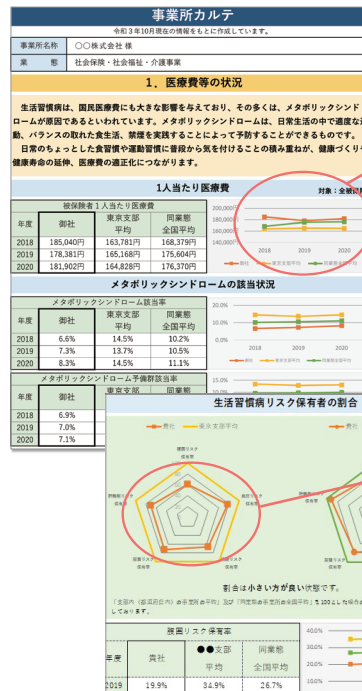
事業所カルテ

令和３年10月現在の情報をもとに作成しています。

| 事業所名称 | ○○株式会社 様 |
|---|---|
| 業　態 | 社会保険・社会福祉・介護事業 |

１．医療費等の状況

生活習慣病は、国民医療費にも大きな影響を与えており、その多くは、メタボリックシンドロームが原因であるといわれています。メタボリックシンドロームは、日常生活の中で適度な運動、バランスの取れた食生活、禁煙を実践することによって予防することができるものです。

日常のちょっとした食習慣や運動習慣に普段から気を付けることの積み重ねが、健康づくりや健康寿命の延伸、医療費の適正化につながります。

1人当たり医療費

被保険者１人当たり医療費

| 年度 | 御社 | 東京支部平均 | 同業態全国平均 |
|---|---|---|---|
| 2018 | 185,040円 | 163,781円 | 168,379円 |
| 2019 | 178,381円 | 165,168円 | 175,604円 |
| 2020 | 181,902円 | 164,828円 | 176,370円 |

対象：全被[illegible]

200,000
180,000
160,000
140,000
2018
2019
2020
御社
東京支部平均
同業態全国平均

メタボリックシンドロームの該当状況

メタボリックシンドローム該当率

| 年度 | 御社 | 東京支部平均 | 同業態全国平均 |
|---|---|---|---|
| 2018 | 6.6% | 14.5% | 10.2% |
| 2019 | 7.3% | 13.7% | 10.5% |
| 2020 | 8.3% | 14.5% | 11.1% |

20.0%
15.0%
10.0%
5.0%
0.0%
2018
2019
2020

メタボリックシンドローム予備群該当率

| 年度 | 御社 |
|---|---|
| 2018 | 6.9% |
| 2019 | 7.0% |
| 2020 | 7.1% |

生活習慣病リスク保有者の割合

貴社
東京支部平均
腹囲リスク保有率
血圧リスク保有率
代謝リスク保有率
脂質リスク保有率
喫煙リスク保有率

割合は小さい方が良い状態です。

「全国平均（都道府県の平均）」及び「同業態の全国平均」を100とした場合の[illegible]しております。

腹囲リスク保有率

| 年度 | 貴社 | ●●支部平均 | 同業態全国平均 |
|---|---|---|---|
| 2019 | 19.9% | 34.9% | 26.7% |

40.0%
30.0%
20.0%
10.0%